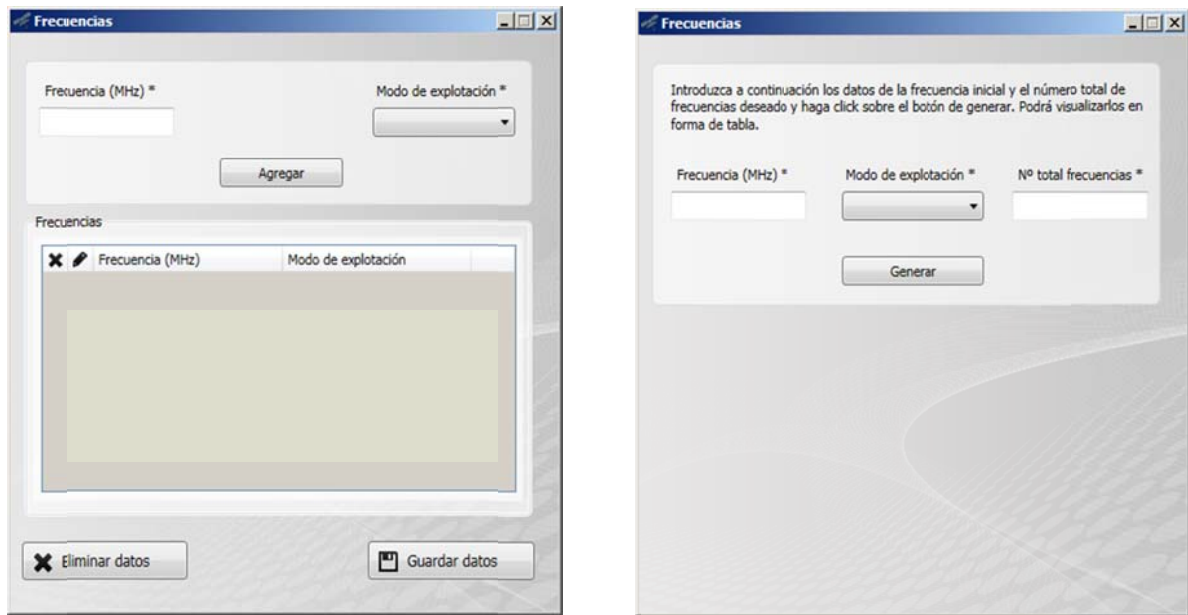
Frecuencias

Frecuencia (MHz) *

Modo de explotación *

Agregar

Frecuencias

| | | Frecuencia (MHz) | Modo de explotación |
|---|---|---|---|

Eliminar datos

Guardar datos

Frecuencias

Introduzca a continuación los datos de la frecuencia inicial y el número total de frecuencias deseado y haga click sobre el botón de generar. Podrá visualizarlos en forma de tabla.

Frecuencia (MHz) *

Modo de explotación *

Nº total frecuencias *

Generar